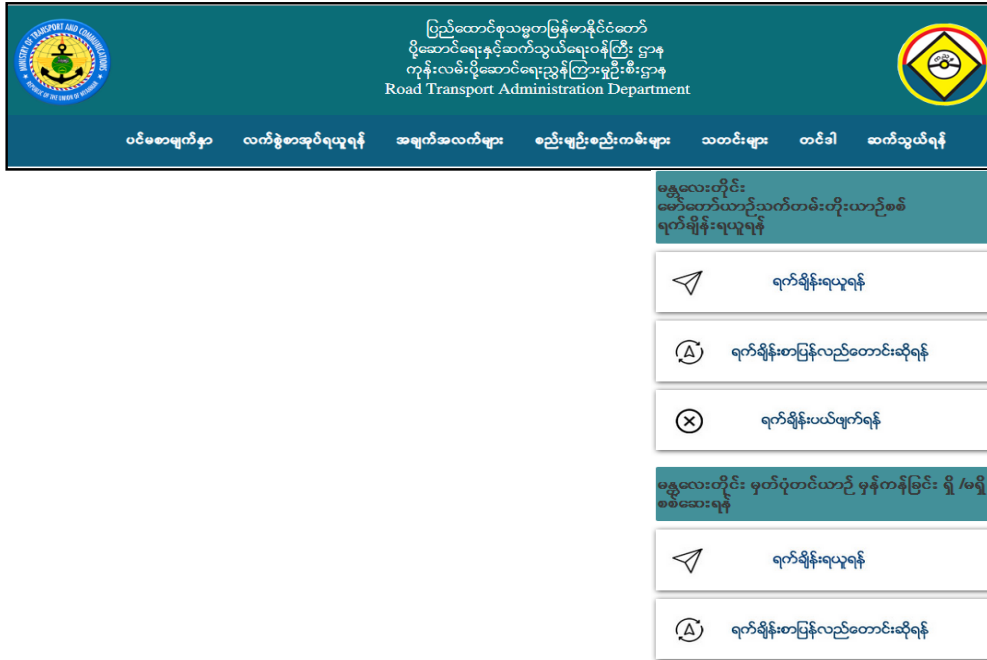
MINISTRY OF TRANSPORT AND COMMUNICATIONS
REPUBLIC OF THE UNION OF MYANMAR

ပြည်ထောင်စုသမ္မတမြန်မာနိုင်ငံတော်
ပို့ဆောင်ရေးနှင့်ဆက်သွယ်ရေးဝန်ကြီး ဌာန
ကုန်းလမ်းပို့ဆောင်ရေးညွှန်ကြားမှုဦးစီးဌာန
Road Transport Administration Department

ပင်မစာမျက်နှာ | လက်စွဲစာအုပ်ရယူရန် | အချက်အလက်များ | စည်းမျဉ်းစည်းကမ်းများ | သတင်းများ | တင်ဒါ | ဆက်သွယ်ရန်

မန္တလေးတိုင်း မော်တော်ယာဉ်သက်တမ်းတိုးယာဉ်စစ် ရက်ချိန်းရယူရန်

ရက်ချိန်းရယူရန်

ရက်ချိန်းစာပြန်လည်တောင်းဆိုရန်

ရက်ချိန်းပယ်ဖျက်ရန်

မန္တလေးတိုင်း မှတ်ပုံတင်ယာဉ် မှန်ကန်ခြင်း ရှိ /မရှိ စစ်ဆေးရန်

ရက်ချိန်းရယူရန်

ရက်ချိန်းစာပြန်လည်တောင်းဆိုရန်